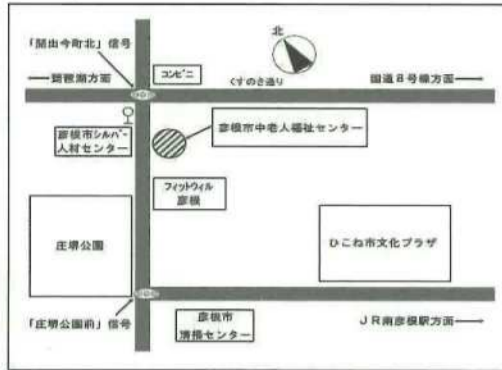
北

「開出今町北」信号

コンビニ

――琵琶湖方面

くすのき通り

国道８号線方面――

彦根市シルバー人材センター

彦根市中老人福祉センター

フィットウィル彦根

荘境公園

ひこね市文化プラザ

「荘境公園前」信号

彦根市情報センター

ＪＲ南彦根駅方面――